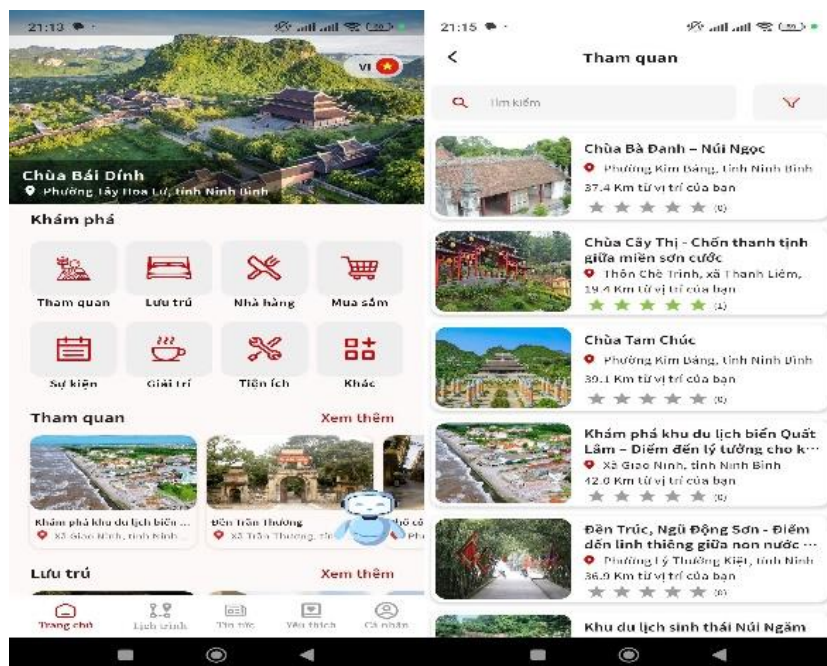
21:13

VI

Chùa Bái Đính
Phường Tây Hoa Lư, tỉnh Ninh Bình

Khám phá

Tham quan
Lưu trú
Nhà hàng
Mua sắm
Sự kiện
Giải trí
Tiện ích
Khác

Tham quan
Xem thêm

Khám phá khu du lịch biển ...
Xã Giao Ninh, tỉnh Ninh ...

Đền Trần Thương
Xã Trần Thương, tỉnh ...

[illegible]

Lưu trú
Xem thêm

Trang chủ
Lịch trình
Tin tức
Yêu thích
Cá nhân

21:15

<
Tham quan

Tìm kiếm

Chùa Bà Đanh – Núi Ngọc
Phường Kim Bảng, tỉnh Ninh Bình
37.4 Km từ vị trí của bạn
(0)

Chùa Cây Thị - Chốn thanh tịnh giữa miền sơn cước
Thôn Chè Trình, xã Thanh Liêm, ...
19.4 Km từ vị trí của bạn
(1)

Chùa Tam Chúc
Phường Kim Bảng, tỉnh Ninh Bình
30.1 Km từ vị trí của bạn
(0)

Khám phá khu du lịch biển Quất Lâm – Điểm đến lý tưởng cho k...
Xã Giao Ninh, tỉnh Ninh Bình
42.0 Km từ vị trí của bạn
(0)

Đền Trúc, Ngũ Động Sơn - Điểm đến linh thiêng giữa non nước ...
Phường Lý Thường Kiệt, tỉnh Ninh ...
36.9 Km từ vị trí của bạn
(0)

Khu du lịch sinh thái Núi Ngăm